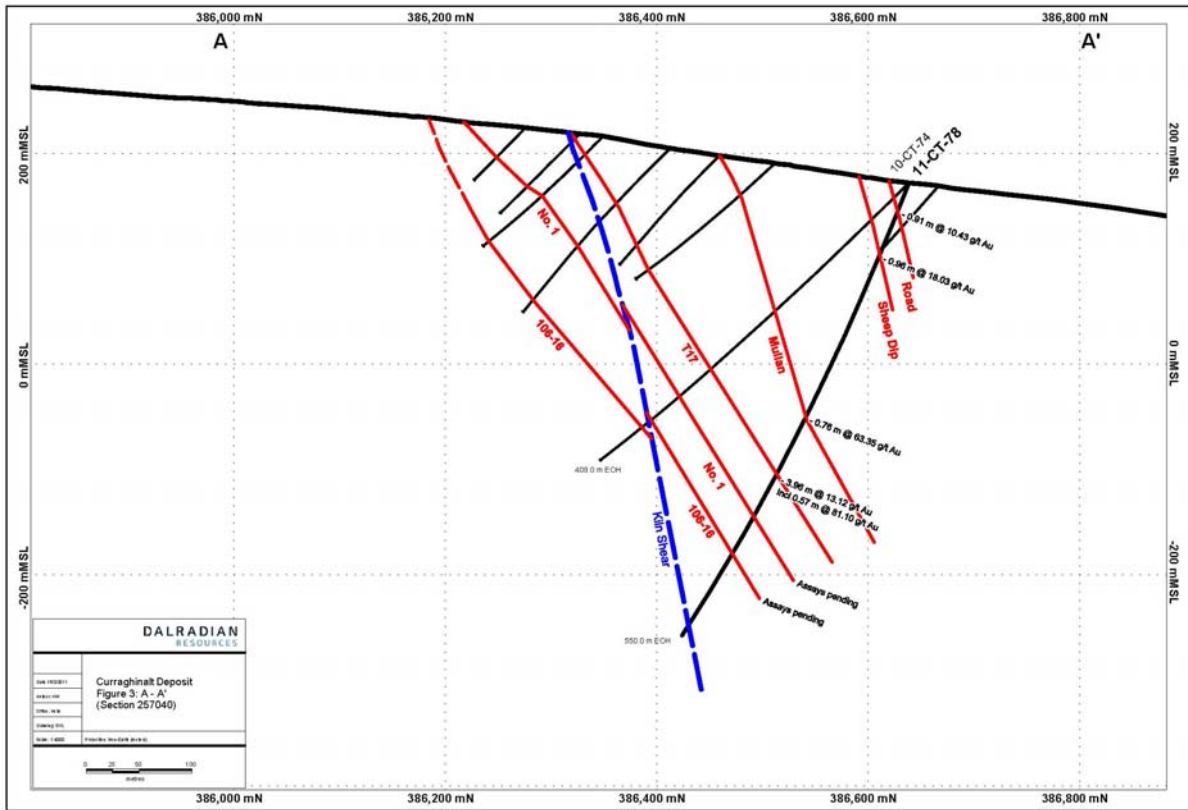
386,000 mN 386,200 mN 386,400 mN 386,600 mN 386,800 mN

A

A'

200 mMSL

200 mMSL

0 mMSL

0 mMSL

-200 mMSL

-200 mMSL

10-CT-74

11-CT-78

0.91 m @ 10.43 g/t Au

0.96 m @ 18.03 g/t Au

Road

Sheep Dip

No. 1

106-16

T17

Mullan

0.76 m @ 63.35 g/t Au

409.0 m EOH

3.96 m @ 13.12 g/t Au

Incl 0.57 m @ 81.10 g/t Au

No. 1

106-16

Kiln Shear

Assays pending

Assays pending

550.0 m EOH

DALRADIAN RESOURCES

Curraghinalt Deposit
Figure 3: A - A'
(Section 257040)

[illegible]

0 25 50 100
metres

386,000 mN 386,200 mN 386,400 mN 386,600 mN 386,800 mN